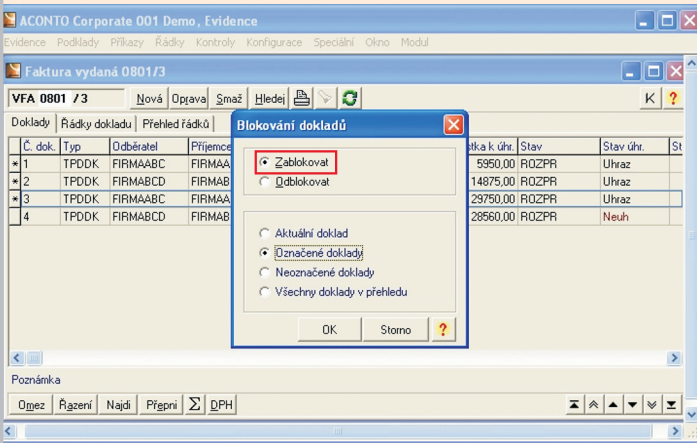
ACONTO Corporate 001 Demo, Evidence

Evidence Podklady Příkazy Řádky Kontroly Konfigurace Speciální Okno Modul

Faktura vydaná 0801/3

VFA 0801 / 3 | Nová | Oprava | Smaž | Hledej

K ?

Doklady | Řádky dokladu | Přehled řádků

| | Č. dok. | Typ | Odběratel | Příjemce | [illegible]stka k úhr. | Stav | Stav úhr. | St |
|---|---|---|---|---|---|---|---|---|
| * | 1 | TPDDK | FIRMAABC | FIRMAA | 5950,00 | ROZPR | Uhraz | |
| * | 2 | TPDDK | FIRMABCD | FIRMAB | 14875,00 | ROZPR | Uhraz | |
| * | 3 | TPDDK | FIRMAABC | FIRMAA | 29750,00 | ROZPR | Uhraz | |
| | 4 | TPDDK | FIRMABCD | FIRMAB | 28560,00 | ROZPR | Neuh | |

Blokování dokladů

Zablokovat
Odblokovat

Aktuální doklad
Označené doklady
Neoznačené doklady
Všechny doklady v přehledu

OK | Storno | ?

Poznámka

Omez | Řazení | Najdi | Přepni | Σ | DPH